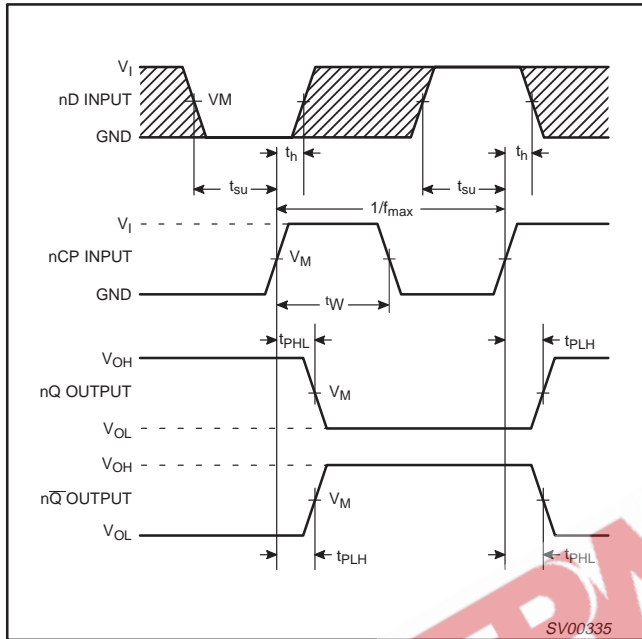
$V_I$

nD INPUT

VM

GND

$t_h$

$t_h$

$t_{su}$

$t_{su}$

$1/f_{max}$

$V_I$

nCP INPUT

$V_M$

GND

$t_W$

$t_{PHL}$

$t_{PLH}$

$V_{OH}$

nQ OUTPUT

$V_M$

$V_{OL}$

$V_{OH}$

$n\overline{Q}$ OUTPUT

$V_M$

$V_{OL}$

$t_{PLH}$

$t_{PHL}$

SV00335